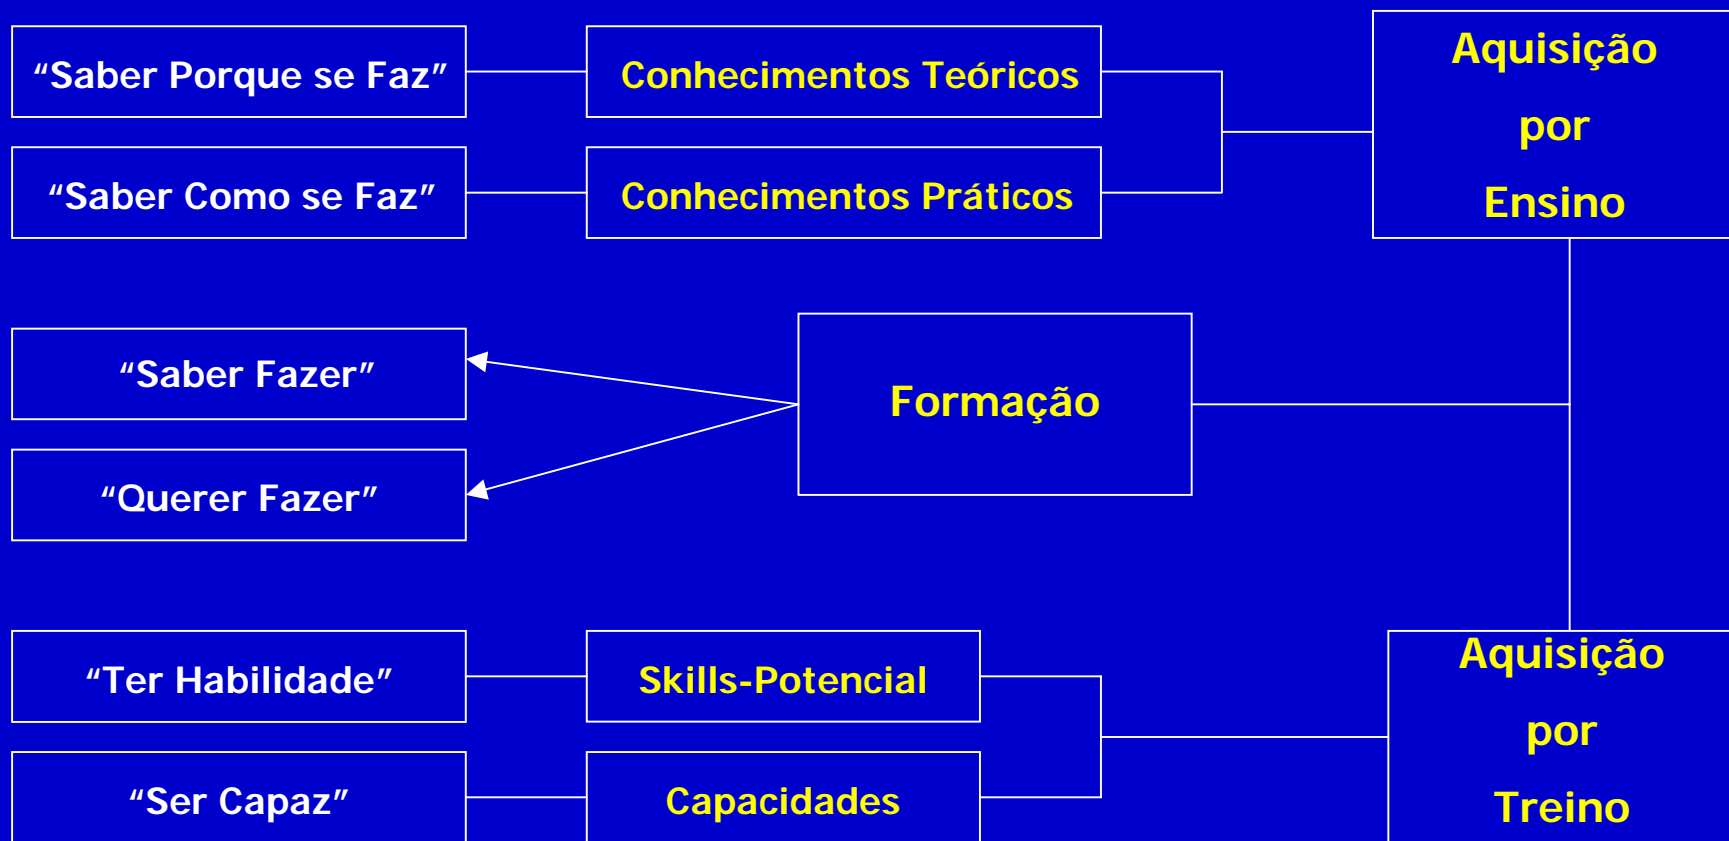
“Saber Porque se Faz”

Conhecimentos Teóricos

Aquisição por Ensino

“Saber Como se Faz”

Conhecimentos Práticos

“Saber Fazer”

Formação

“Querer Fazer”

“Ter Habilidade”

Skills-Potencial

Aquisição por Treino

“Ser Capaz”

Capacidades